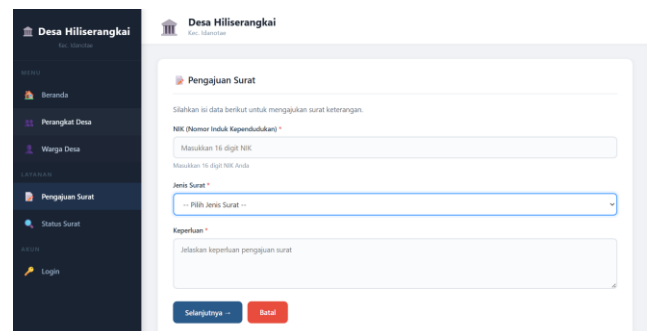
Desa Hiliserangkai
Kec. Idanotae

MENU

Beranda

Perangkat Desa

Warga Desa

LAYANAN

Pengajuan Surat

Status Surat

AKUN

Login

Desa Hiliserangkai
Kec. Idanotae

Pengajuan Surat

Silahkan isi data berikut untuk mengajukan surat keterangan.

NIK (Nomor Induk Kependudukan) *

Masukkan 16 digit NIK

Masukkan 16 digit NIK Anda

Jenis Surat *

-- Pilih Jenis Surat --

Keperluan *

Jelaskan keperluan pengajuan surat

Selanjutnya →

Batal